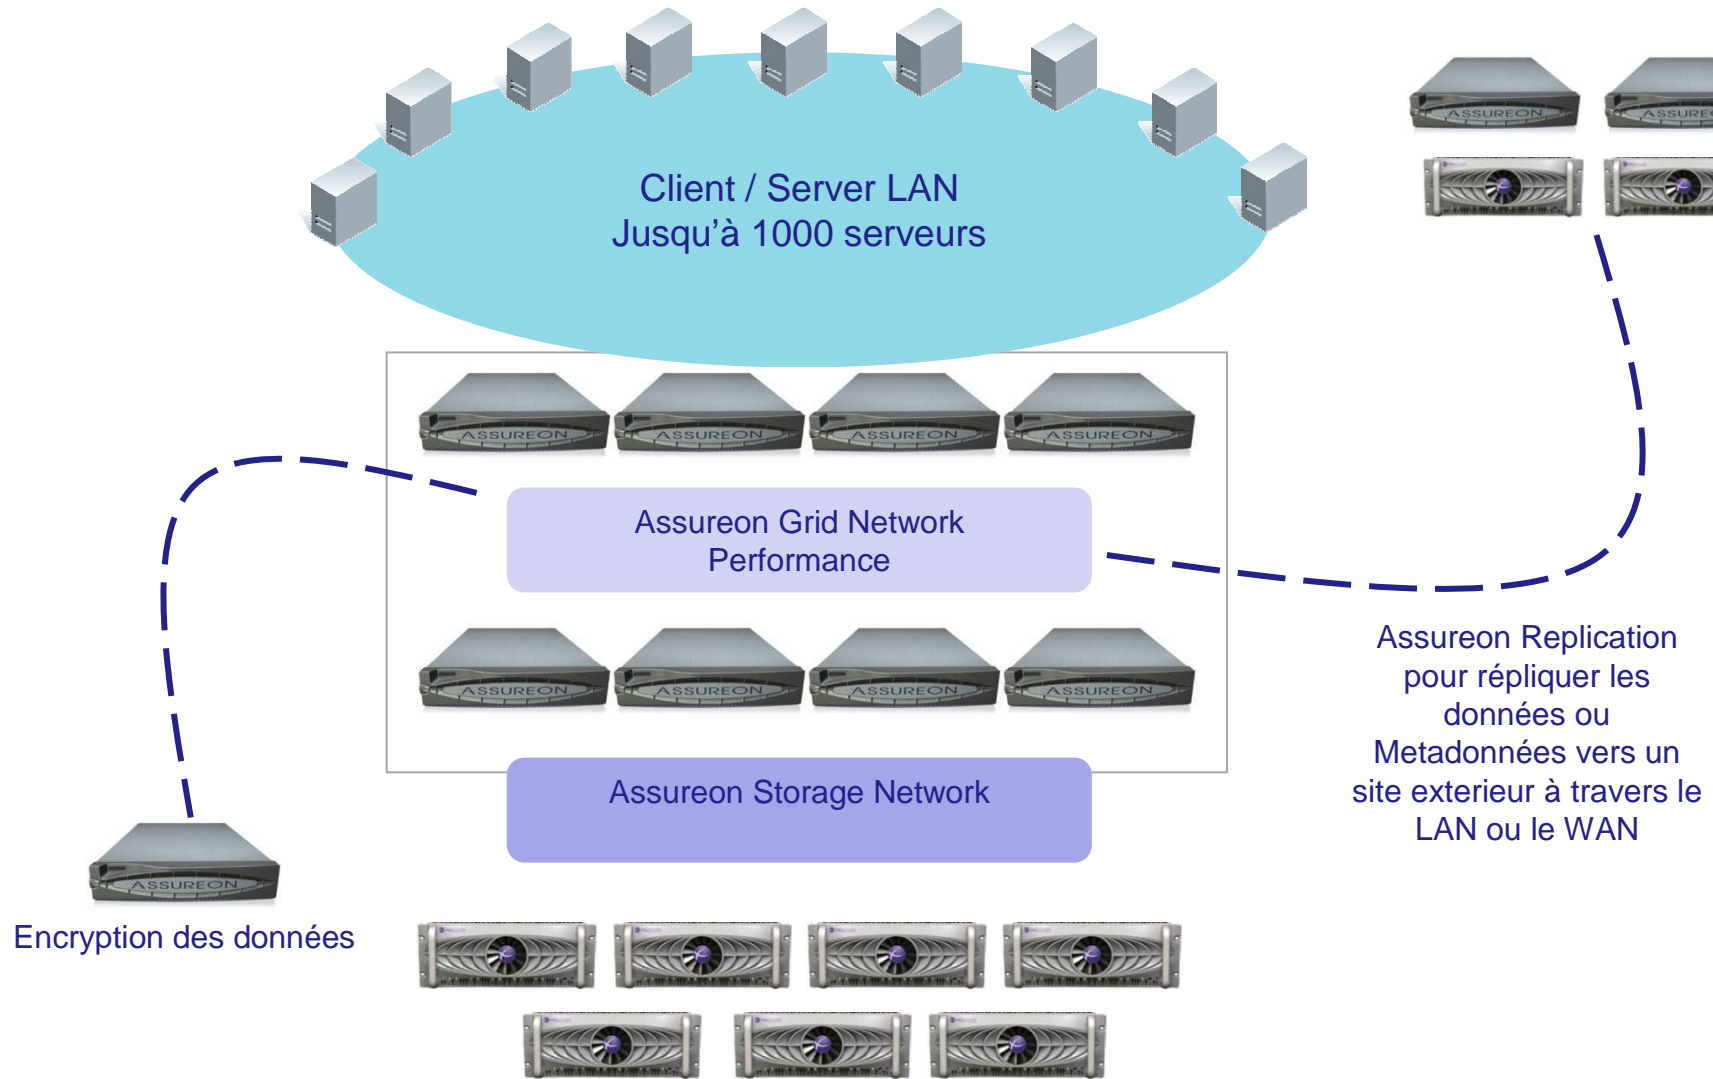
Client / Server LAN
Jusqu’à 1000 serveurs

ASSUREON ASSUREON

ASSUREON ASSUREON ASSUREON ASSUREON

Assureon Grid Network
Performance

ASSUREON ASSUREON ASSUREON ASSUREON

Assureon Storage Network

Assureon Replication pour répliquer les données ou Metadonnées vers un site exterieur à travers le LAN ou le WAN

ASSUREON

Encryption des données